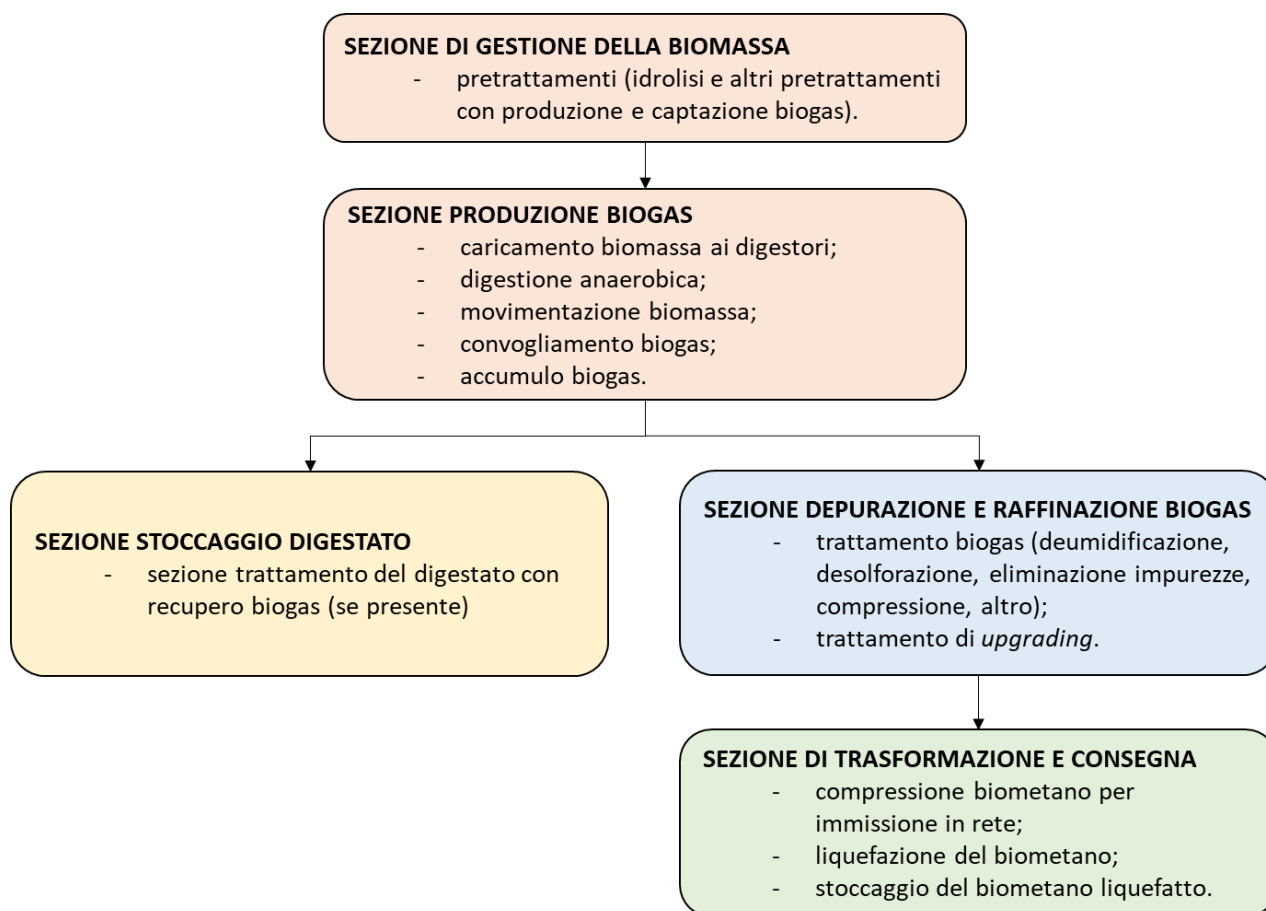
SEZIONE DI GESTIONE DELLA BIOMASSA
- pretrattamenti (idrolisi e altri pretrattamenti con produzione e captazione biogas).

SEZIONE PRODUZIONE BIOGAS
- caricamento biomassa ai digestori;
- digestione anaerobica;
- movimentazione biomassa;
- convogliamento biogas;
- accumulo biogas.

SEZIONE STOCCAGGIO DIGESTATO
- sezione trattamento del digestato con recupero biogas (se presente)

SEZIONE DEPURAZIONE E RAFFINAZIONE BIOGAS
- trattamento biogas (deumidificazione, desolforazione, eliminazione impurezze, compressione, altro);
- trattamento di upgrading.

SEZIONE DI TRASFORMAZIONE E CONSEGNA
- compressione biometano per immissione in rete;
- liquefazione del biometano;
- stoccaggio del biometano liquefatto.